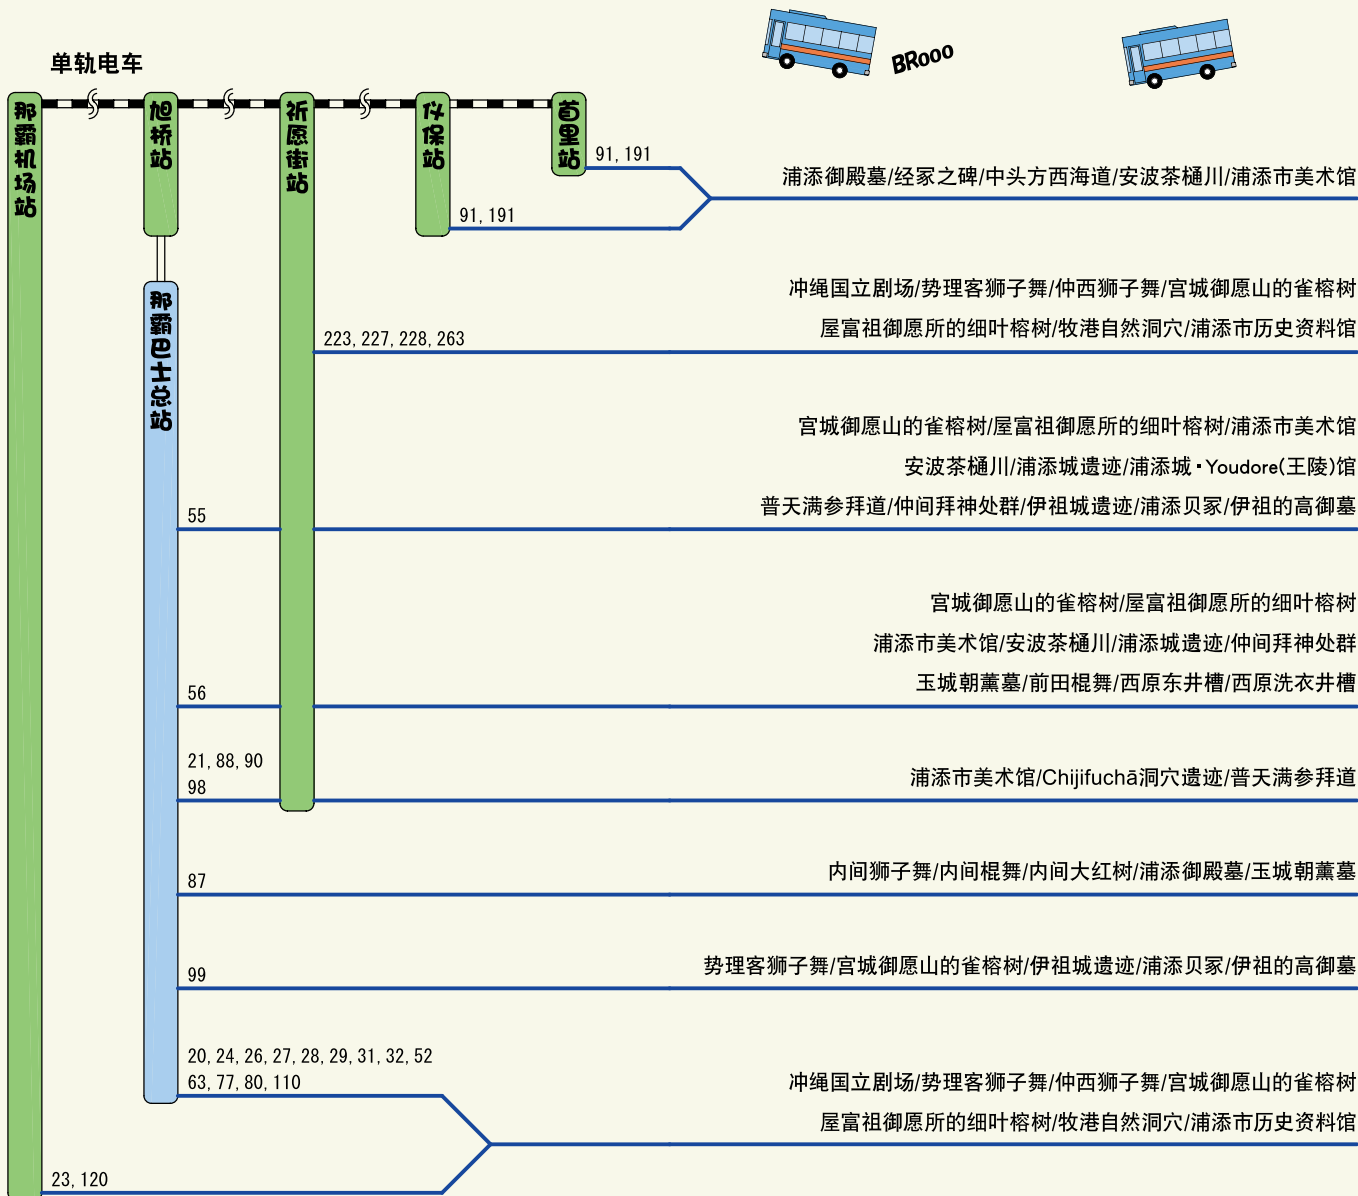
单轨电车

BRooo

那霸机场站

旭桥站

祈愿街站

仪保站

首里站

91, 191

浦添御殿墓/经冢之碑/中头方西海道/安波茶樋川/浦添市美术馆

91, 191

那霸巴士总站

冲绳国立剧场/势理客狮子舞/仲西狮子舞/宫城御愿山的雀榕树

屋富祖御愿所的细叶榕树/牧港自然洞穴/浦添市历史资料馆

223, 227, 228, 263

宫城御愿山的雀榕树/屋富祖御愿所的细叶榕树/浦添市美术馆

安波茶樋川/浦添城遗迹/浦添城・Youdore(王陵)馆

普天满参拜道/仲间拜神处群/伊祖城遗迹/浦添贝冢/伊祖的高御墓

55

宫城御愿山的雀榕树/屋富祖御愿所的细叶榕树

浦添市美术馆/安波茶樋川/浦添城遗迹/仲间拜神处群

玉城朝薰墓/前田棍舞/西原东井槽/西原洗衣井槽

56

21, 88, 90

98

浦添市美术馆/Chijifuchā洞穴遗迹/普天满参拜道

87

内间狮子舞/内间棍舞/内间大红树/浦添御殿墓/玉城朝薰墓

99

势理客狮子舞/宫城御愿山的雀榕树/伊祖城遗迹/浦添贝冢/伊祖的高御墓

20, 24, 26, 27, 28, 29, 31, 32, 52

63, 77, 80, 110

冲绳国立剧场/势理客狮子舞/仲西狮子舞/宫城御愿山的雀榕树

屋富祖御愿所的细叶榕树/牧港自然洞穴/浦添市历史资料馆

23, 120